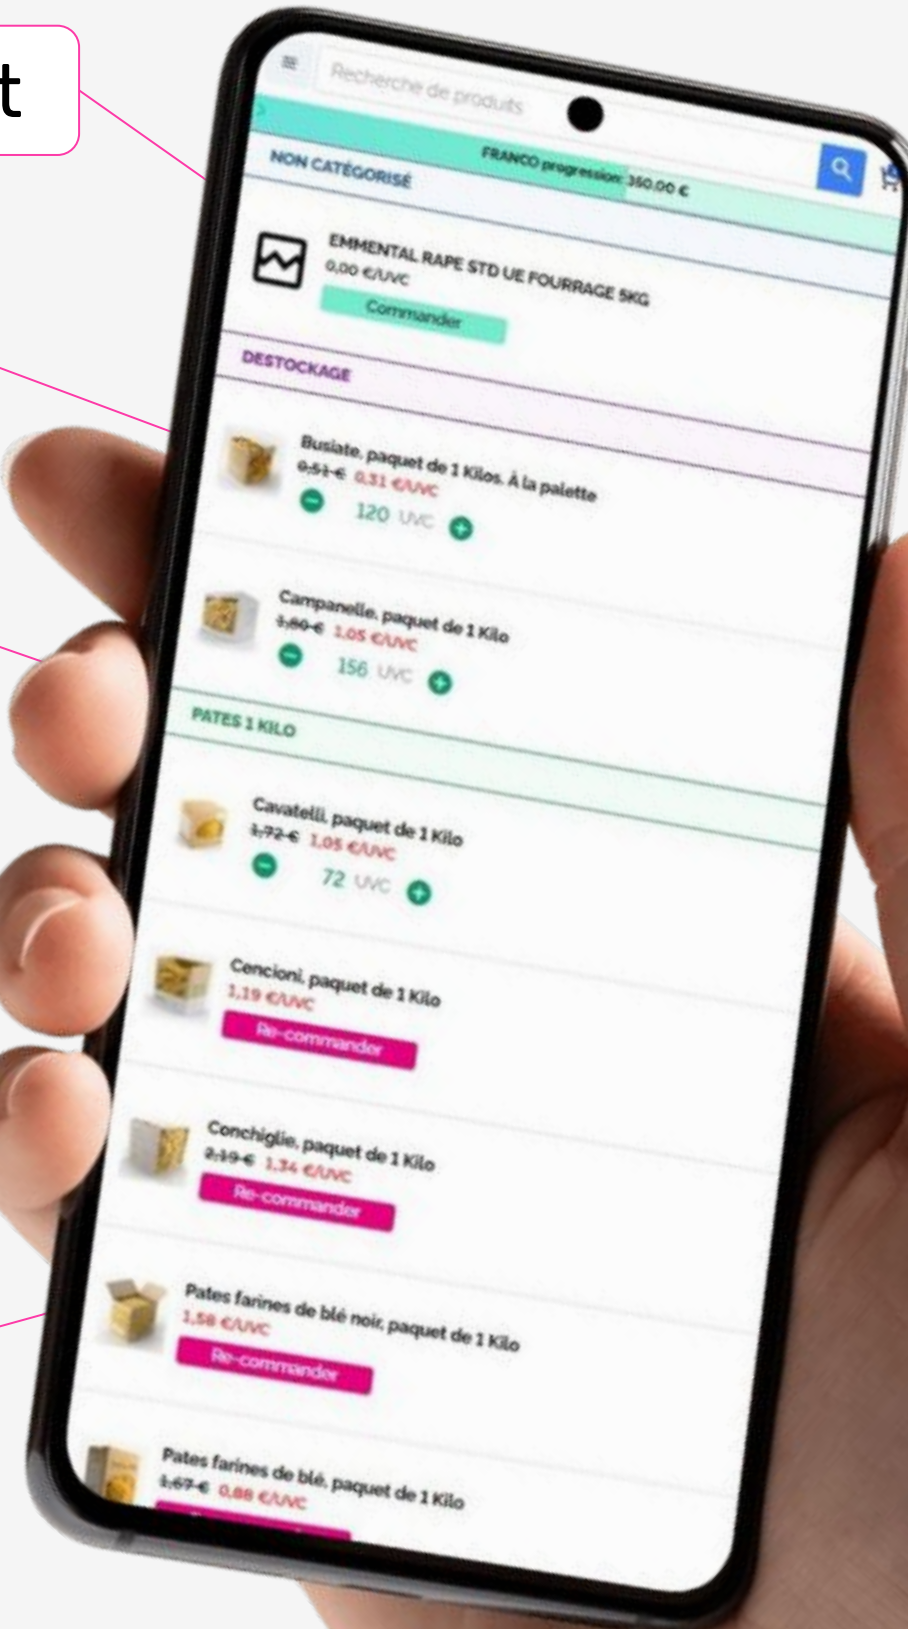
t

Recherche de produits

FRANCO progression: 350,00 €

NON CATÉGORISÉ

EMMENTAL RAPE STD UE FOURRAGE 5KG
0,00 €/UVC
Commander

DESTOCKAGE

Busiate, paquet de 1 Kilos. À la palette
0,51 € 0,31 €/UVC
120 UVC

Campanelle, paquet de 1 Kilo
1,60 € 1,05 €/UVC
156 UVC

PATES 1 KILO

Cavatelli, paquet de 1 Kilo
1,72 € 1,05 €/UVC
72 UVC

Cencioni, paquet de 1 Kilo
1,19 €/UVC
Re-commander

Conchiglie, paquet de 1 Kilo
2,19 € 1,34 €/UVC
Re-commander

Pates farines de blé noir, paquet de 1 Kilo
1,58 €/UVC
Re-commander

Pates farines de blé, paquet de 1 Kilo
1,67 € 0,88 €/UVC